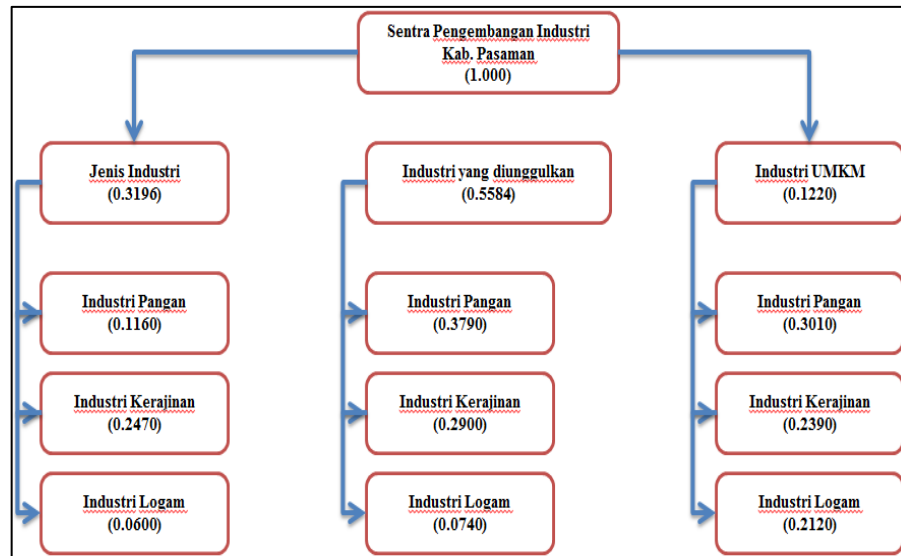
Sentra Pengembangan Industri
Kab. Pasaman
(1.000)

Jenis Industri
(0.3196)

Industri yang diunggulkan
(0.5584)

Industri UMKM
(0.1220)

Industri Pangan
(0.1160)

Industri Kerajinan
(0.2470)

Industri Logam
(0.0600)

Industri Pangan
(0.3790)

Industri Kerajinan
(0.2900)

Industri Logam
(0.0740)

Industri Pangan
(0.3010)

Industri Kerajinan
(0.2390)

Industri Logam
(0.2120)